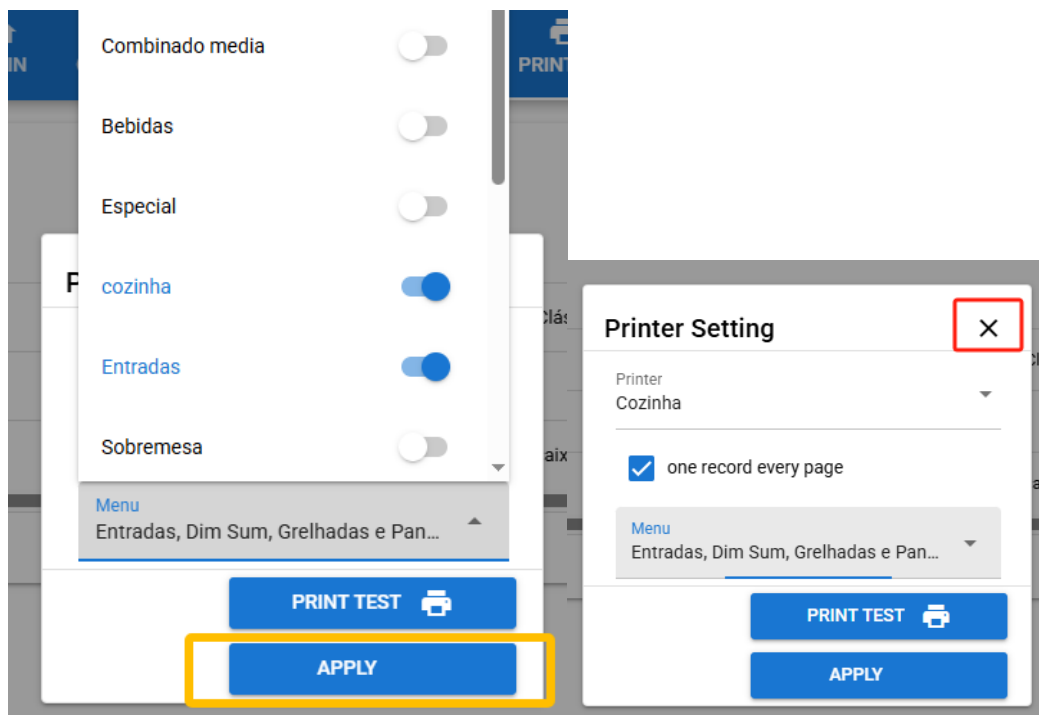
IN

PRINT

Combinado media

Bebidas

Especial

cozinha

Entradas

Sobremesa

P

Clás

aix

Menu
Entradas, Dim Sum, Grelhadas e Pan...

PRINT TEST

APPLY

Printer Setting

Printer
Cozinha

one record every page

Menu
Entradas, Dim Sum, Grelhadas e Pan...

PRINT TEST

APPLY